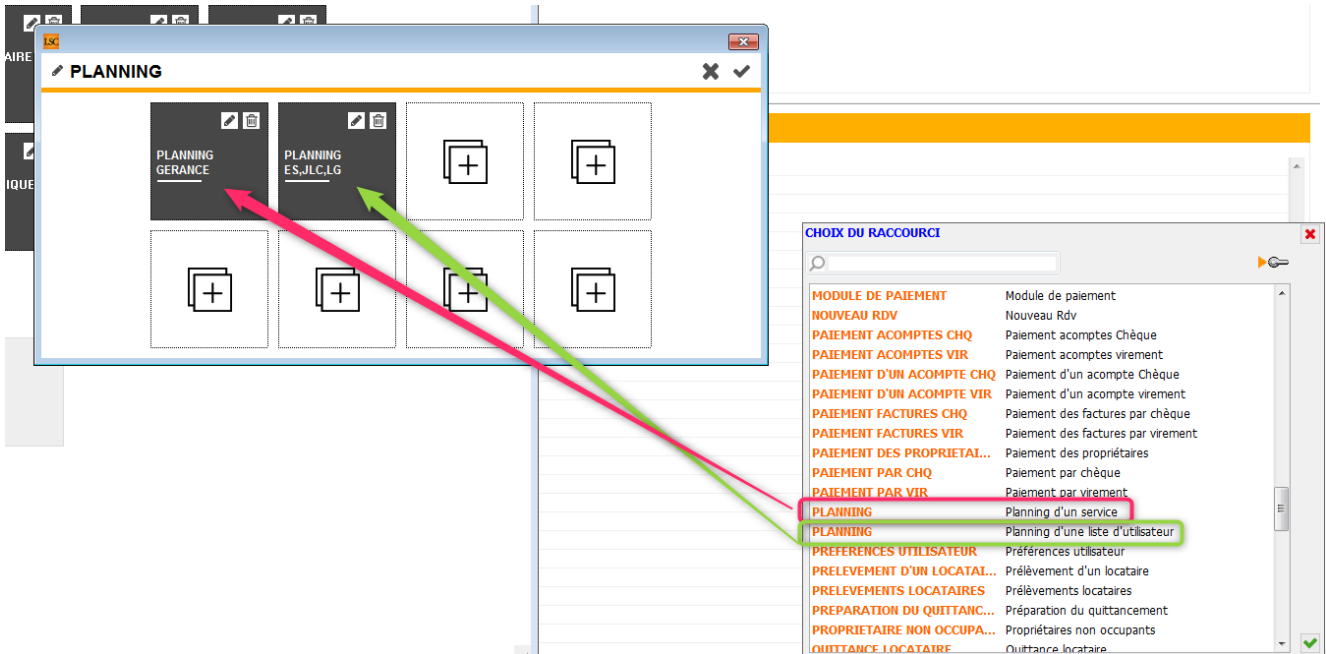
AIRE

IQUE

LSC

PLANNING

PLANNING GERANCE

PLANNING ES,JLC,LG

CHOIX DU RACCOURCI

| | |
|---|---|
| MODULE DE PAIEMENT | Module de paiement |
| NOUVEAU RDV | Nouveau Rdv |
| PAIEMENT ACOMPTES CHQ | Paiement acomptes Chèque |
| PAIEMENT ACOMPTES VIR | Paiement acomptes virement |
| PAIEMENT D'UN ACOMPTE CHQ | Paiement d'un acompte Chèque |
| PAIEMENT D'UN ACOMPTE VIR | Paiement d'un acompte virement |
| PAIEMENT FACTURES CHQ | Paiement des factures par chèque |
| PAIEMENT FACTURES VIR | Paiement des factures par virement |
| PAIEMENT DES PROPRIETAI... | Paiement des propriétaires |
| PAIEMENT PAR CHQ | Paiement par chèque |
| PAIEMENT PAR VIR | Paiement par virement |
| PLANNING | Planning d'un service |
| PLANNING | Planning d'une liste d'utilisateur |
| PREFERENCES UTILISATEUR | Préférences utilisateur |
| PRELEVEMENT D'UN LOCATAI... | Prélèvement d'un locataire |
| PRELEVEMENTS LOCATAIRES | Prélèvements locataires |
| PREPARATION DU QUITTANC... | Préparation du quittancement |
| PROPRIETAIRE NON OCCUPA... | Propriétaires non occupants |
| QUITTANCE LOCATAIRE | Quittance locataire |